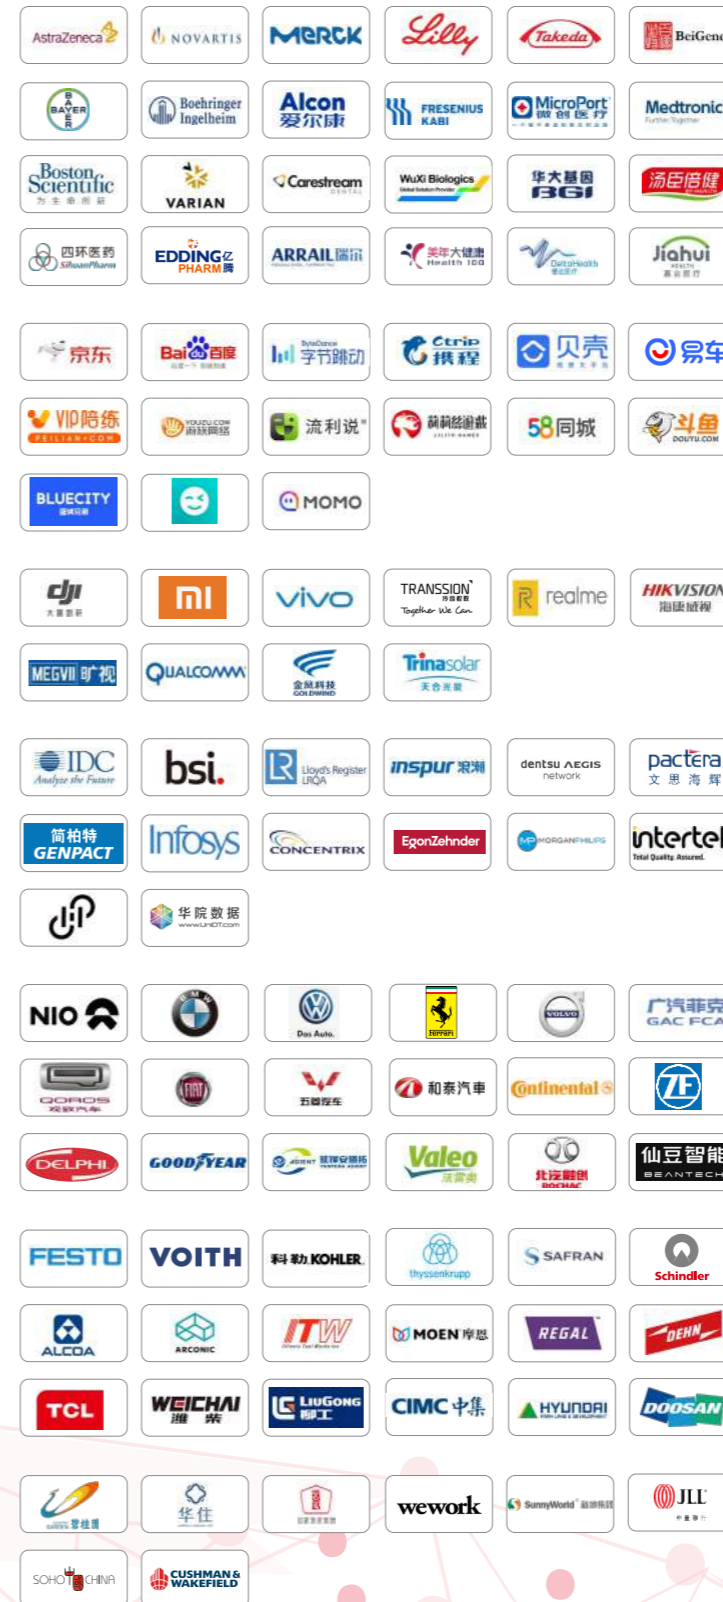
AstraZeneca NOVARTIS MERCK Lilly Takeda BeiGene

BAYER Boehringer Ingelheim Alcon 爱尔康 FRESENIUS KABI MicroPort 微创医疗 Medtronic

Boston Scientific VARIAN Carestream WuXi Biologics 华大基因 BGI 汤臣倍健

四环医药 EDDING PHARM ARRAIL 美年大健康 Jiahui

京东 Bai百度 字节跳动 Ctrip 携程 贝壳 易车

VIP陪练 游族网络 流利说 莉莉丝游戏 58同城 斗鱼

BLUECITY MOMO

dji 大疆创新 mi vivo TRANSSION realme HIKVISION 海康威视

MEGVII 旷视 QUALCOMM 金风科技 GOLDWIND Trinasolar 天合光能

IDC Analyze the Future bsi. Lloyd's Register LRQA inspur 浪潮 dentsu AEGIS network pactera 文思海辉

简柏特 GENPACT Infosys CONCENTRIX EgonZehnder MORGANPHILIPS intertek Total Quality. Assured.

华院数据

NIO Das Auto. 广汽菲克 GAC FCA

QOROS 观致汽车 五菱汽车 和泰汽車 Continental ZF

DELPHI GOODYEAR 延锋安道拓 Valeo 法雷奥 北汽新能源 仙豆智能 BEANTECH

FESTO VOITH 科勒 KOHLER thyssenkrupp SAFRAN Schindler

ALCOA ARCONIC ITW MOEN 摩恩 REGAL DEHN

TCL WEICHAI 潍柴 LiuGong 柳工 CIMC 中集 HYUNDAI DOOSAN

碧桂园 华住 wework SunnyWorld JLL

SOHO中国 CUSHMAN & WAKEFIELD